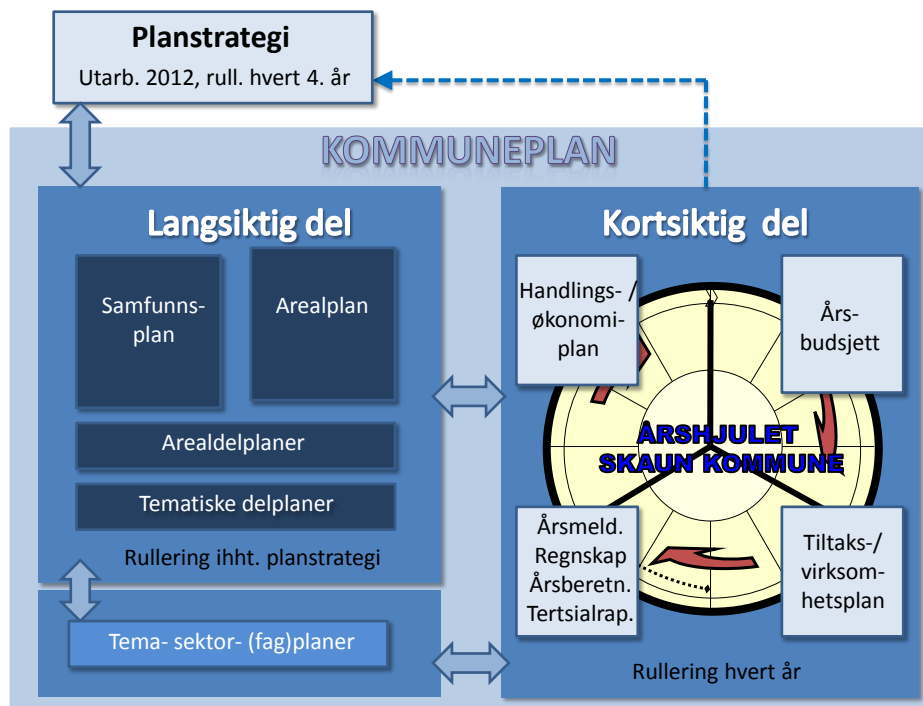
Planstrategi

Utarb. 2012, rull. hvert 4. år

KOMMUNEPLAN

Langsiktig del

Samfunnsplan

Arealplan

Arealdelplaner

Tematiske delplaner

Rullering ihht. planstrategi

Tema- sektor- (fag)planer

Kortsiktig del

Handlings- / økonomiplan

Årsbudsjett

ÅRSHJULET SKAUN KOMMUNE

Årsmeld. Regnskap Årsberetn. Tertsialrap.

Tiltaks-/ virksomhetsplan

Rullering hvert år